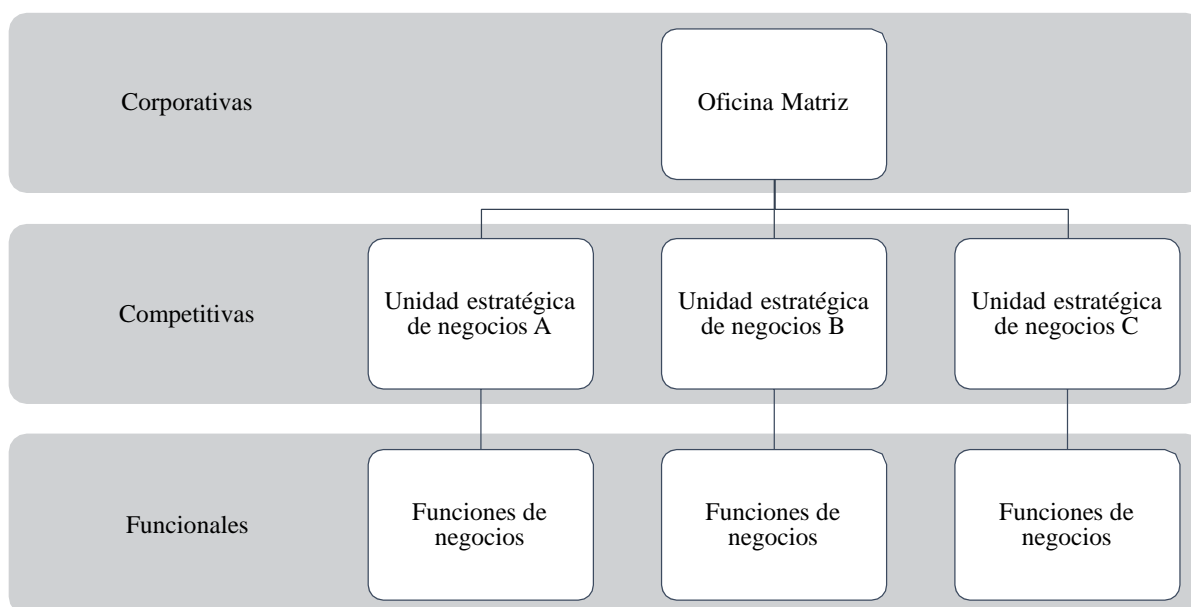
Corporativas

Oficina Matriz

Competitivas

Unidad estratégica de negocios A

Unidad estratégica de negocios B

Unidad estratégica de negocios C

Funcionales

Funciones de negocios

Funciones de negocios

Funciones de negocios